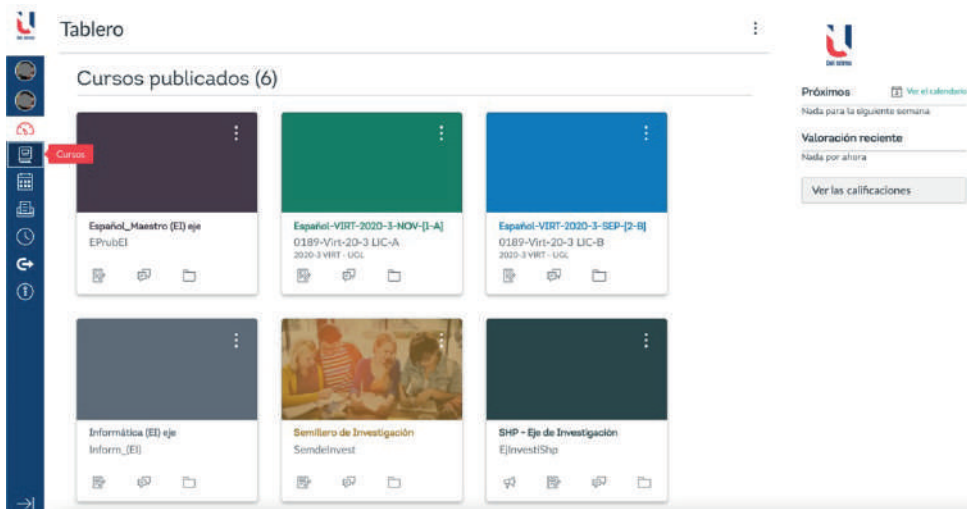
Tablero

Cursos publicados (6)

Cursos

Español_Maestro (EI) eje
EPrubEI

Español-VIRT-2020-3-NOV-[1-A]
0189-Virt-20-3 LIC-A
2020-3 VIRT - UCL

Español-VIRT-2020-3-SEP-[2-B]
0189-Virt-20-3 LIC-B
2020-3 VIRT - UCL

Informática (EI) eje
Inform_(EI)

Semillero de Investigación
SemdeInvest

SHP - Eje de Investigación
EjInvestiShp

Próximos
Ver el calendario
Nada para la siguiente semana

Valoración reciente
Nada por ahora

Ver las calificaciones